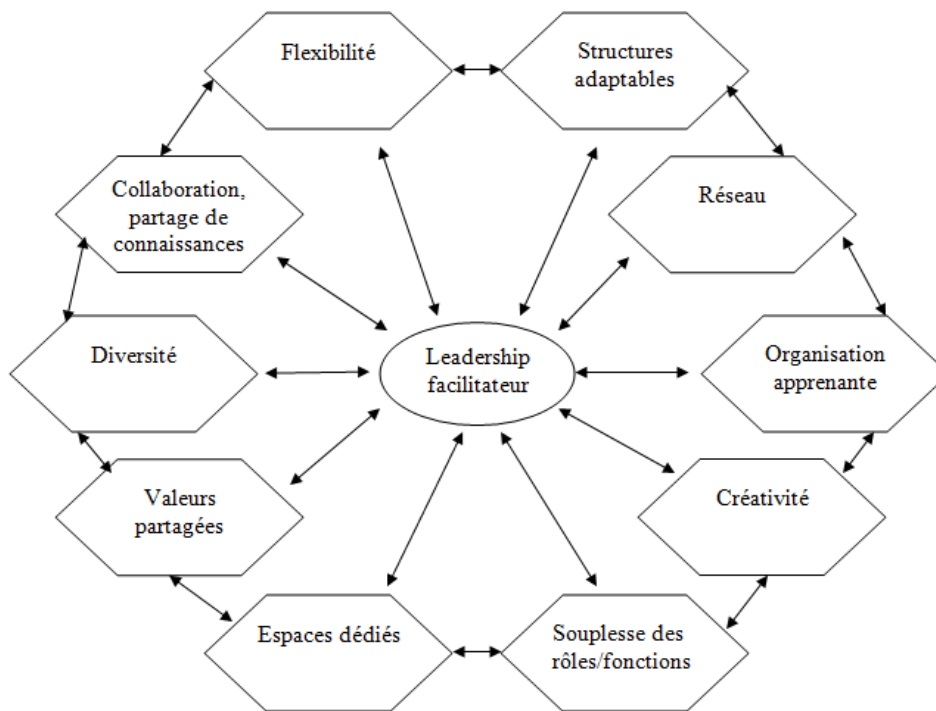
Flexibilité

Structures adaptables

Collaboration, partage de connaissances

Réseau

Diversité

Leadership facilitateur

Organisation apprenante

Valeurs partagées

Créativité

Espaces dédiés

Souplesse des rôles/fonctions